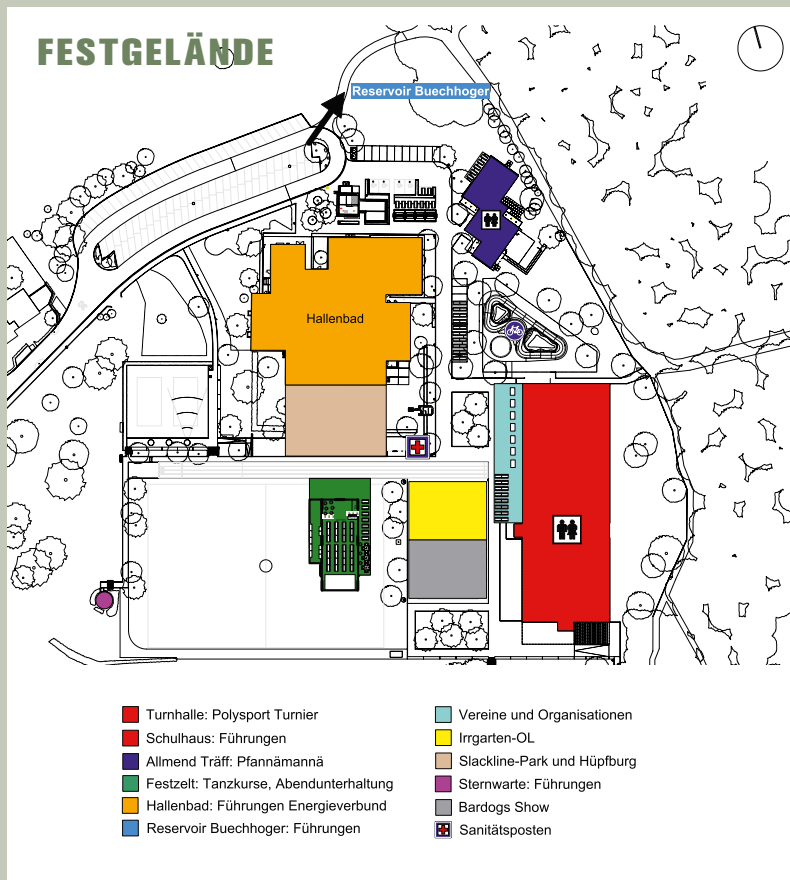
FESTGELÄNDE

Reservoir Buechhoger

Hallenbad

Turnhalle: Polysport Turnier
Schulhaus: Führungen
Allmend Träff: Pfannämannä
Festzelt: Tanzkurse, Abendunterhaltung
Hallenbad: Führungen Energieverbund
Reservoir Buechhoger: Führungen

Vereine und Organisationen
Irrgarten-OL
Slackline-Park und Hüpfburg
Sternwarte: Führungen
Bardogs Show
Sanitätsposten